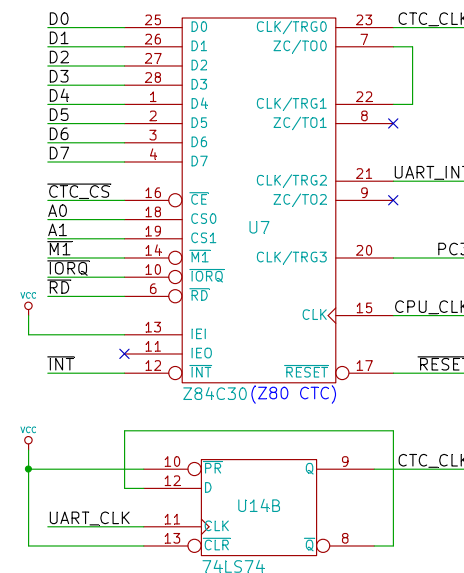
D0 25 D0
D1 26 D1
D2 27 D2
D3 28 D3
D4 1 D4
D5 2 D5
D6 3 D6
D7 4 D7

$\overline{CTC\_CS}$ 16 $\overline{CE}$
A0 18 CS0
A1 19 CS1
$\overline{M1}$ 14 $\overline{M1}$
$\overline{IORQ}$ 10 $\overline{IORQ}$
$\overline{RD}$ 6 $\overline{RD}$
VCC
13 IEI
11 IEO
$\overline{INT}$ 12 $\overline{INT}$

CLK/TRG0 23 CTC_CLK
ZC/TO0 7
CLK/TRG1 22
ZC/TO1 8
CLK/TRG2 21 UART_INT
ZC/TO2 9
U7
CLK/TRG3 20 PCJ
CLK 15 CPU_CLK
$\overline{RESET}$ 17 $\overline{RESET}$
Z84C30(Z80 CTC)

VCC
10 $\overline{PR}$
12 D
Q 9 CTC_CLK
U14B
UART_CLK 11 CLK
13 $\overline{CLR}$
$\overline{Q}$ 8
74LS74